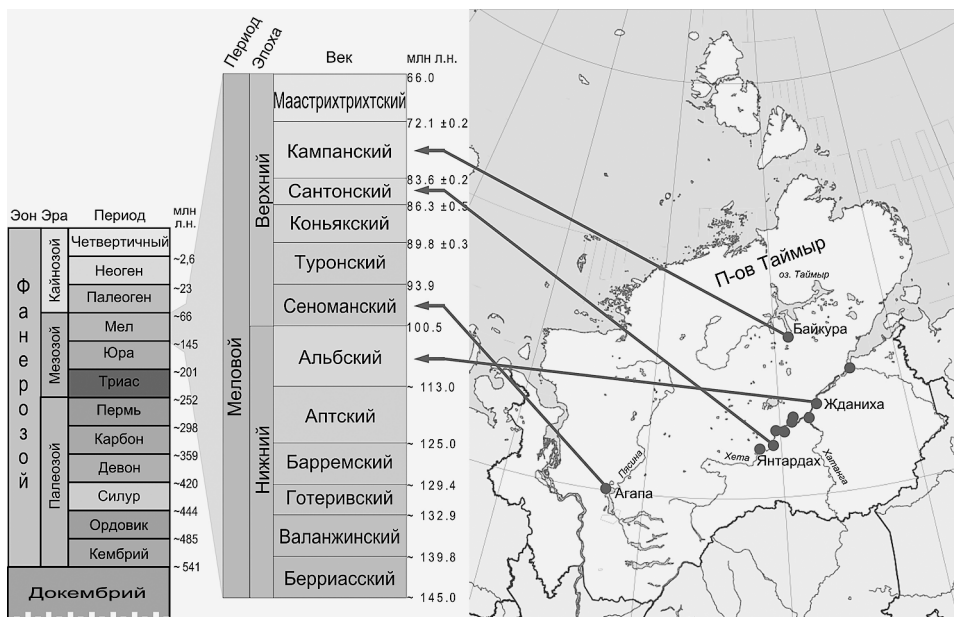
Эон Эра Период млн л.н.

Фанерозой

Кайнозой: Четвертичный ~2,6; Неоген ~23; Палеоген ~66

Мезозой: Мел ~145; Юра ~201; Триас ~252

Палеозой: Пермь ~298; Карбон ~359; Девон ~420; Силур ~444; Ордовик ~485; Кембрий ~541

Докембрий

Период Эпоха Век млн л.н.

Меловой

| Эпоха | Век | млн л.н. |
|---|---|---|
| | | 66.0 |
| Верхний | Маастрихтхтский | 72.1 ±0.2 |
| Верхний | Кампанский | 83.6 ±0.2 |
| Верхний | Сантонский | 86.3 ±0.5 |
| Верхний | Коньякский | 89.8 ±0.3 |
| Верхний | Туронский | 93.9 |
| Верхний | Сеноманский | 100.5 |
| Нижний | Альбский | ~ 113.0 |
| Нижний | Аптский | ~ 125.0 |
| Нижний | Барремский | ~ 129.4 |
| Нижний | Готеривский | ~ 132.9 |
| Нижний | Валанжинский | ~ 139.8 |
| Нижний | Берриасский | ~ 145.0 |

П-ов Таймыр
оз. Таймыр
Байкура
Жданиха
Хета
Хатанга
Янтардах
Пясина
Агапа